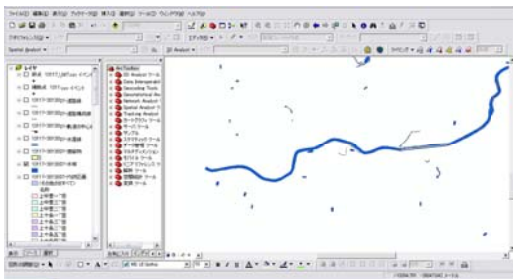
ファイル(F) 編集(E) 表示(V) ブックマーク(B) 挿入(I) 選択(S) ジオプロセシング(G) カスタマイズ(C) ウィンドウ(W) ヘルプ(H)

Spatial Analyst
3D Analyst

レイヤ
ArcToolbox
3D Analyst ツール
Data Interoperability
Geocoding Tools
Geostatistical Analyst
Network Analyst
Spatial Analyst
Tracking Analyst
カートグラフィ
サーバ ツール
サンプル
ジオデータベース
データ管理 ツール
マルチディメンション
モバイル ツール
リニア リファレンス
解析 ツール
空間統計
変換 ツール

表示 ソース 選択
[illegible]